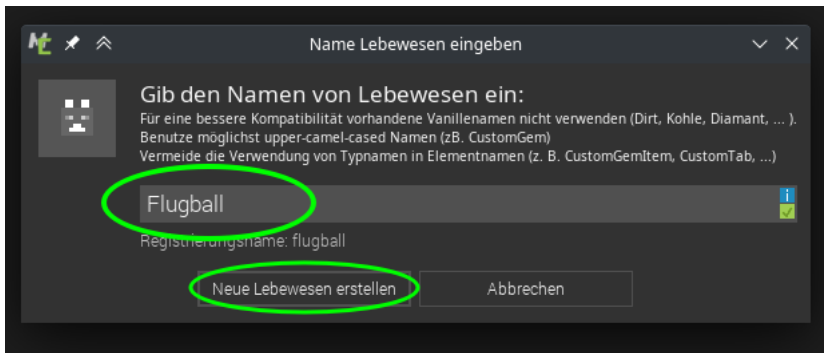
Name Lebewesen eingeben

Gib den Namen von Lebewesen ein:
Für eine bessere Kompatibilität vorhandene Vanillenamen nicht verwenden (Dirt, Kohle, Diamant, ... ).
Benutze möglichst upper-camel-cased Namen (zB. CustomGem)
Vermeide die Verwendung von Typnamen in Elementnamen (z. B. CustomGemItem, CustomTab, ...)

Flugball

Registrierungsname: flugball

Neue Lebewesen erstellen

Abbrechen